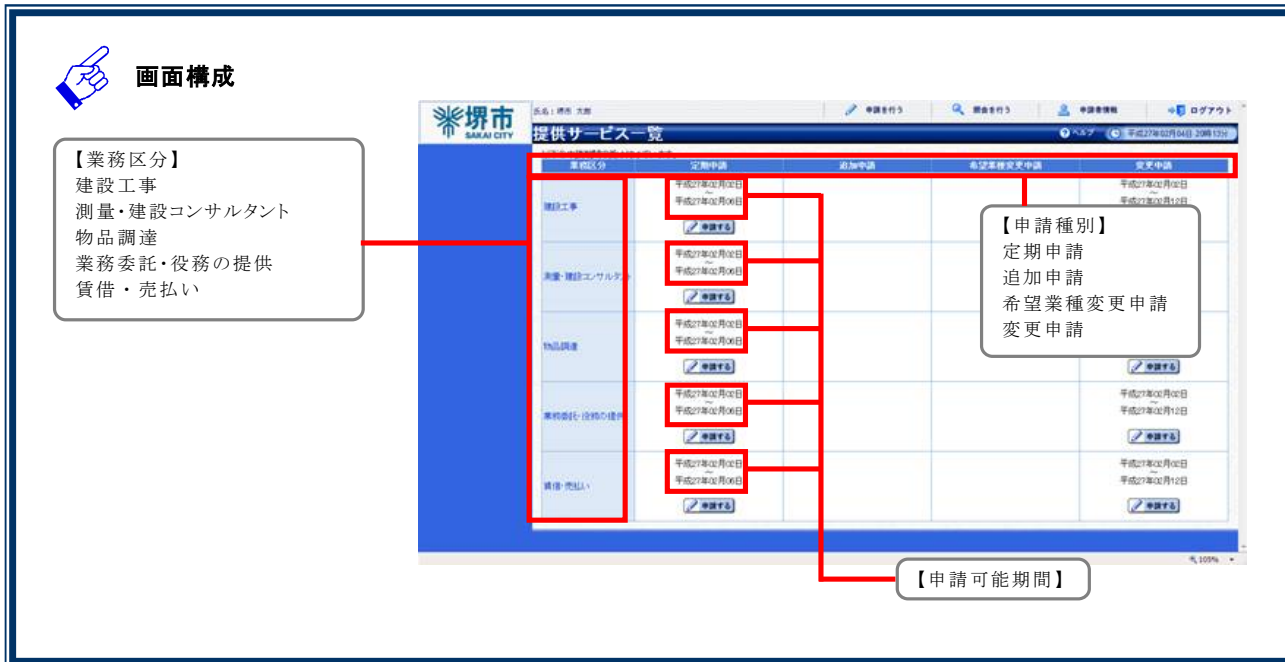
画面構成

【業務区分】
建設工事
測量・建設コンサルタント
物品調達
業務委託・役務の提供
賃借・売払い

堺市 SAKAI CITY

氏名：堺市 太郎

申請を行う　照会を行う　申請者情報　ログアウト

提供サービス一覧

ヘルプ　平成27年02月04日 20時13分

| 業務区分 | 定期申請 | 追加申請 | 希望業種変更申請 | 変更申請 |
|---|---|---|---|---|
| 建設工事 | 平成27年02月02日 ～ 平成27年02月06日 申請する | | | 平成27年02月02日 ～ 平成27年02月12日 |
| 測量・建設コンサルタント | 平成27年02月02日 ～ 平成27年02月06日 申請する | | | |
| 物品調達 | 平成27年02月02日 ～ 平成27年02月06日 申請する | | | 申請する |
| 業務委託・役務の提供 | 平成27年02月02日 ～ 平成27年02月06日 申請する | | | 平成27年02月02日 ～ 平成27年02月12日 申請する |
| 賃借・売払い | 平成27年02月02日 ～ 平成27年02月06日 申請する | | | 平成27年02月02日 ～ 平成27年02月12日 申請する |

【申請種別】
定期申請
追加申請
希望業種変更申請
変更申請

【申請可能期間】

105%